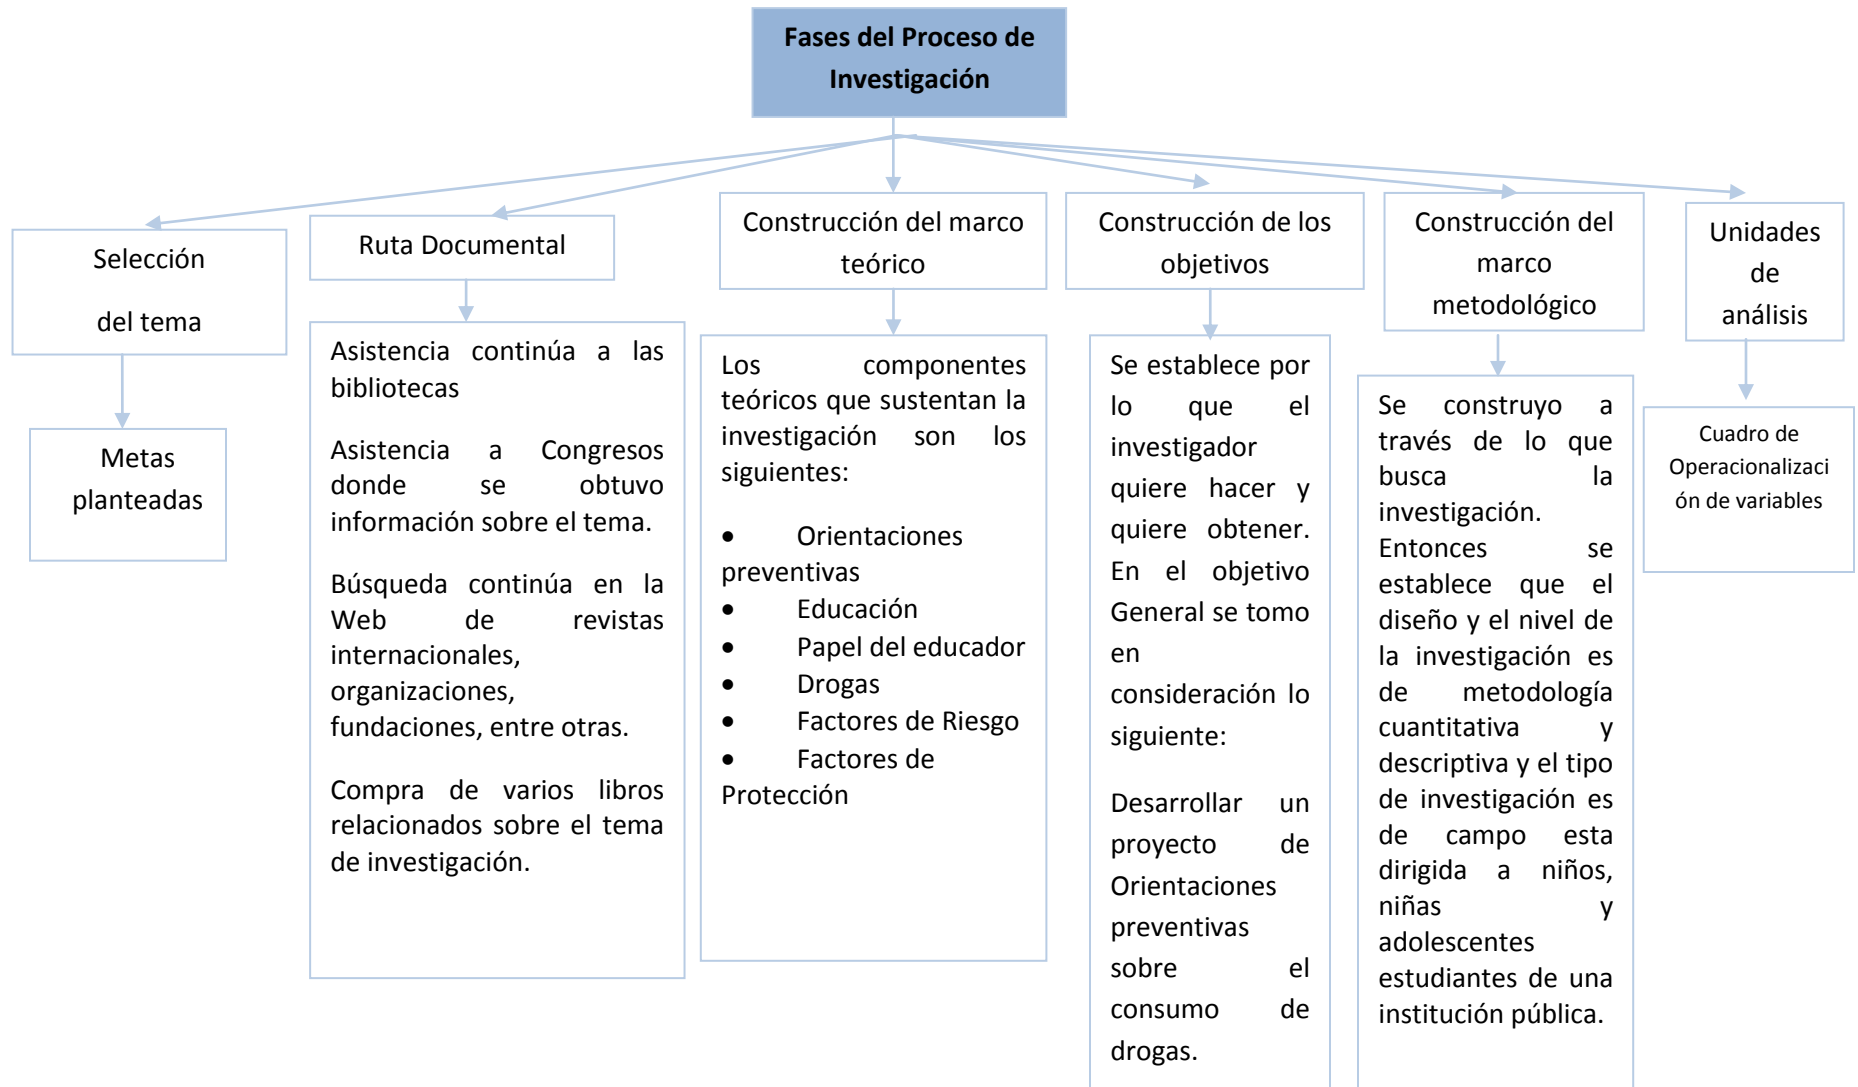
Fases del Proceso de Investigación

Selección

del tema

Metas planteadas

Ruta Documental

Asistencia continúa a las bibliotecas

Asistencia a Congresos donde se obtuvo información sobre el tema.

Búsqueda continúa en la Web de revistas internacionales, organizaciones, fundaciones, entre otras.

Compra de varios libros relacionados sobre el tema de investigación.

Construcción del marco teórico

Los componentes teóricos que sustentan la investigación son los siguientes:

• Orientaciones preventivas
• Educación
• Papel del educador
• Drogas
• Factores de Riesgo
• Factores de Protección

Construcción de los objetivos

Se establece por lo que el investigador quiere hacer y quiere obtener. En el objetivo General se tomo en consideración lo siguiente:

Desarrollar un proyecto de Orientaciones preventivas sobre el consumo de drogas.

Construcción del marco metodológico

Se construyo a través de lo que busca la investigación. Entonces se establece que el diseño y el nivel de la investigación es de metodología cuantitativa y descriptiva y el tipo de investigación es de campo esta dirigida a niños, niñas y adolescentes estudiantes de una institución pública.

Unidades de análisis

Cuadro de Operacionalización de variables